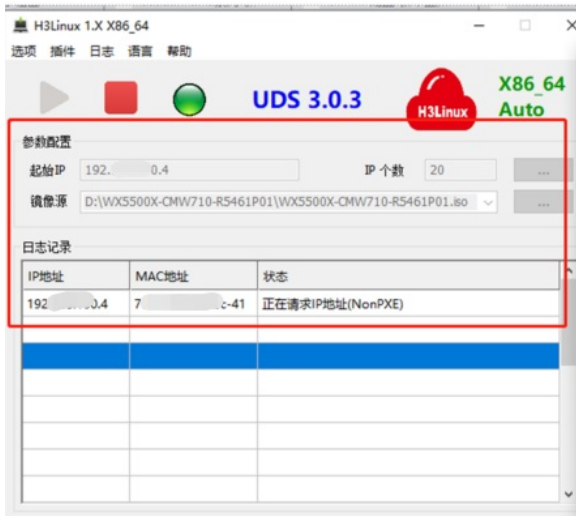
H3Linux 1.X X86_64

选项 插件 日志 语言 帮助

UDS 3.0.3

H3Linux

X86_64
Auto

参数配置

起始IP 192.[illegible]0.4

IP 个数 20

...

镜像源 D:\WX5500X-CMW710-R5461P01\WX5500X-CMW710-R5461P01.iso

...

日志记录

| IP地址 | MAC地址 | 状态 |
|---|---|---|
| 192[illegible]0.4 | 7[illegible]c-41 | 正在请求IP地址(NonPXE) |